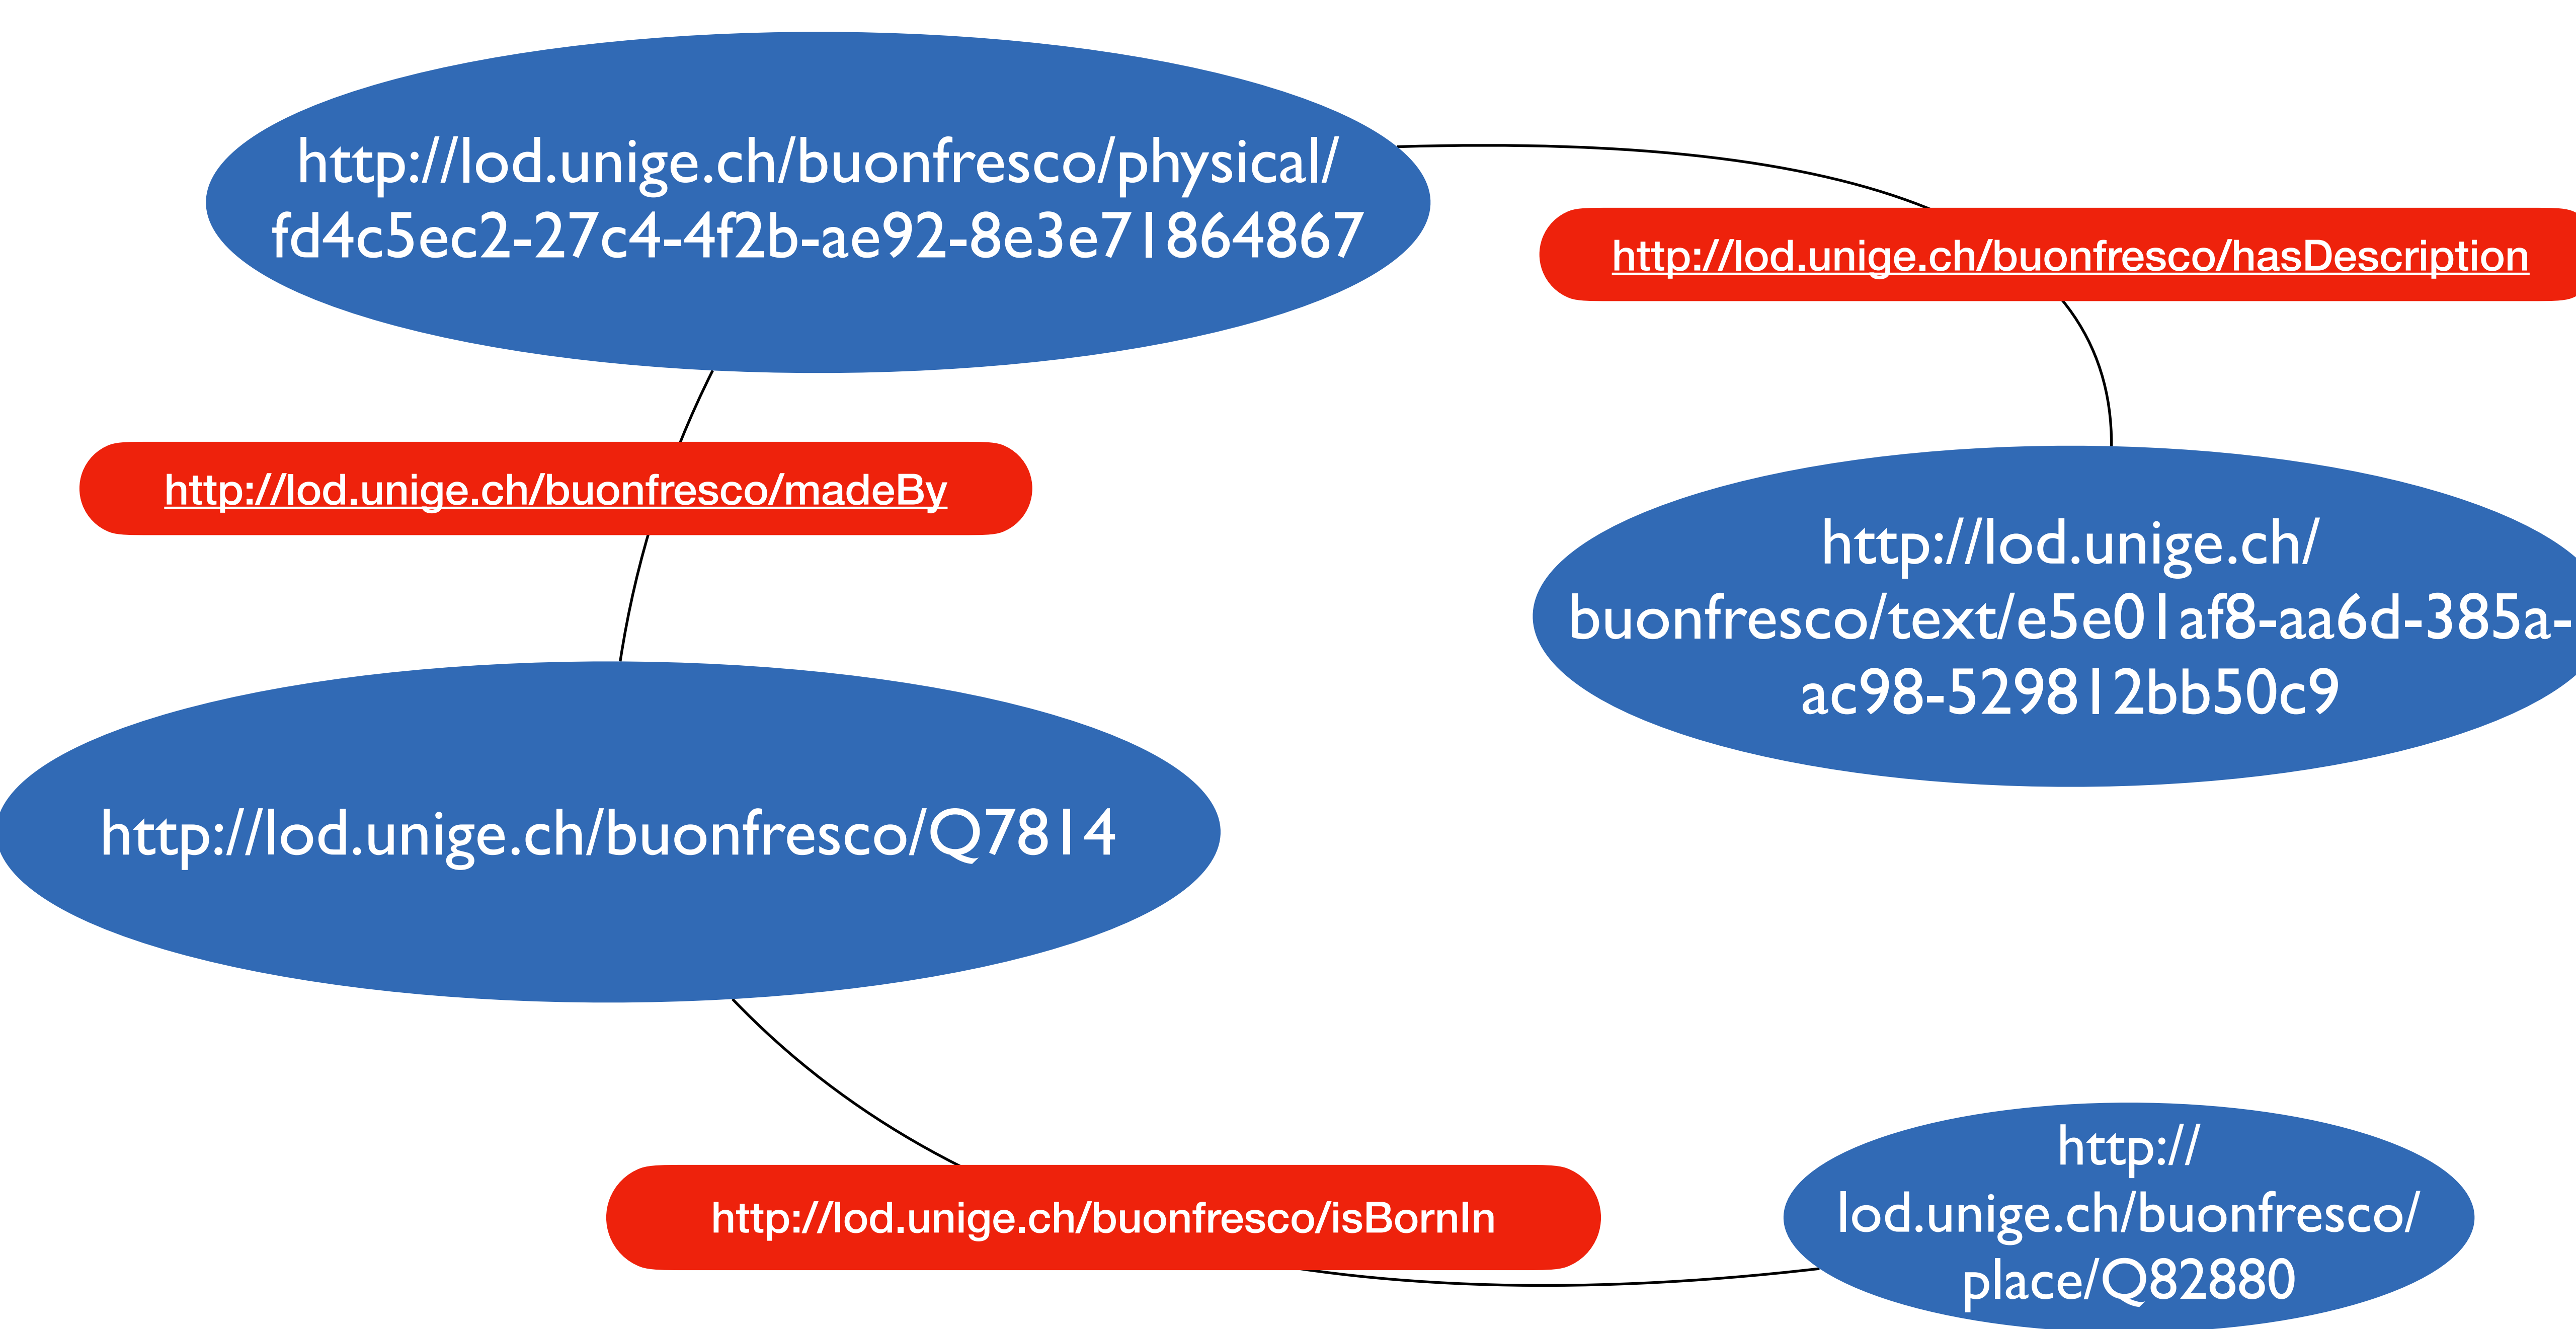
http://lod.unige.ch/buonfresco/physical/fd4c5ec2-27c4-4f2b-ae92-8e3e71864867

http://lod.unige.ch/buonfresco/hasDescription

http://lod.unige.ch/buonfresco/madeBy

http://lod.unige.ch/buonfresco/text/e5e01af8-aa6d-385a-ac98-529812bb50c9

http://lod.unige.ch/buonfresco/Q7814

http://lod.unige.ch/buonfresco/isBornIn

http://lod.unige.ch/buonfresco/place/Q82880